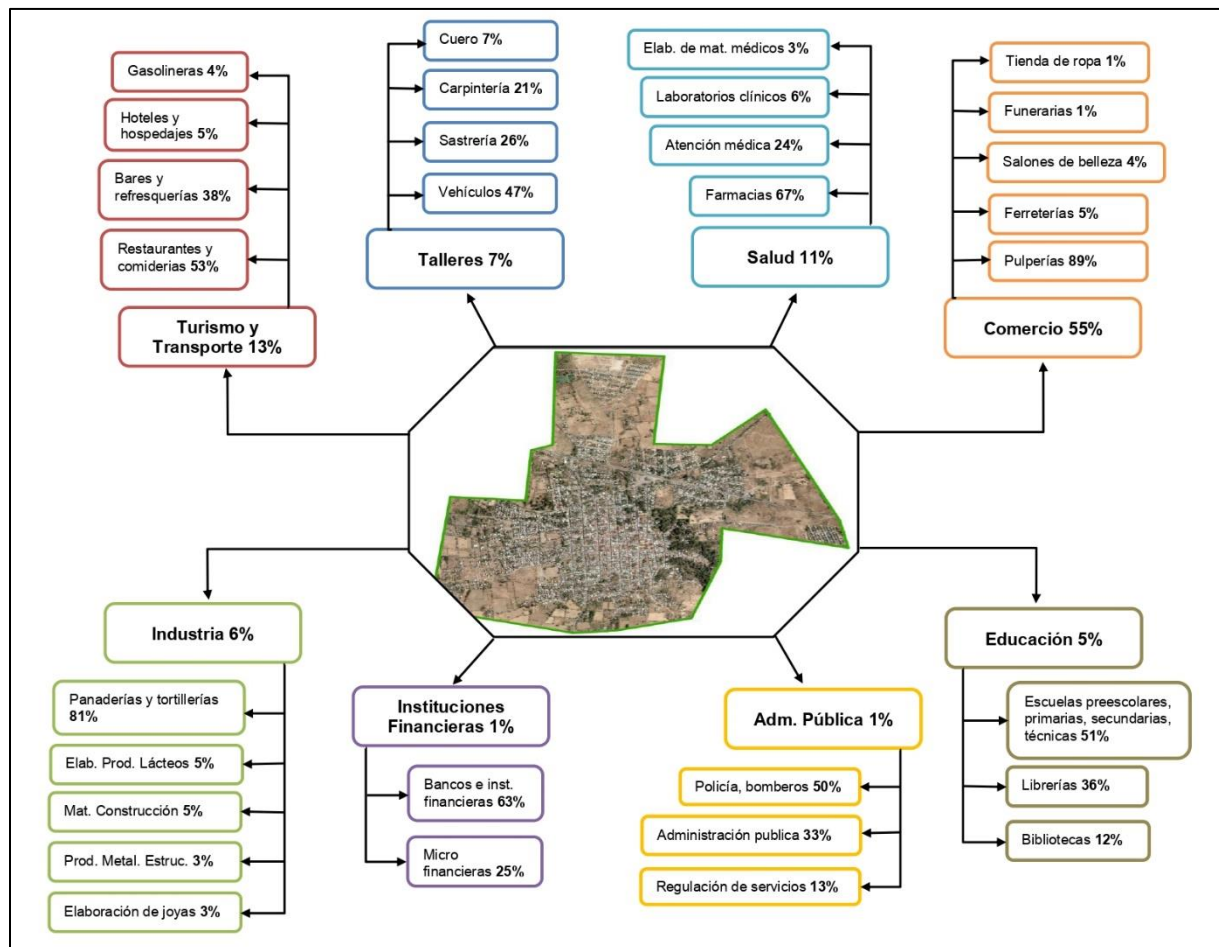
Gasolineras 4%

Hoteles y hospedajes 5%

Bares y refresquerías 38%

Restaurantes y comiderias 53%

Turismo y Transporte 13%

Cuero 7%

Carpintería 21%

Sastrería 26%

Vehículos 47%

Talleres 7%

Elab. de mat. médicos 3%

Laboratorios clínicos 6%

Atención médica 24%

Farmacias 67%

Salud 11%

Tienda de ropa 1%

Funerarias 1%

Salones de belleza 4%

Ferreterías 5%

Pulperías 89%

Comercio 55%

Industria 6%

Panaderías y tortillerías 81%

Elab. Prod. Lácteos 5%

Mat. Construcción 5%

Prod. Metal. Estruc. 3%

Elaboración de joyas 3%

Instituciones Financieras 1%

Bancos e inst. financieras 63%

Micro financieras 25%

Adm. Pública 1%

Policía, bomberos 50%

Administración publica 33%

Regulación de servicios 13%

Educación 5%

Escuelas preescolares, primarias, secundarias, técnicas 51%

Librerías 36%

Bibliotecas 12%